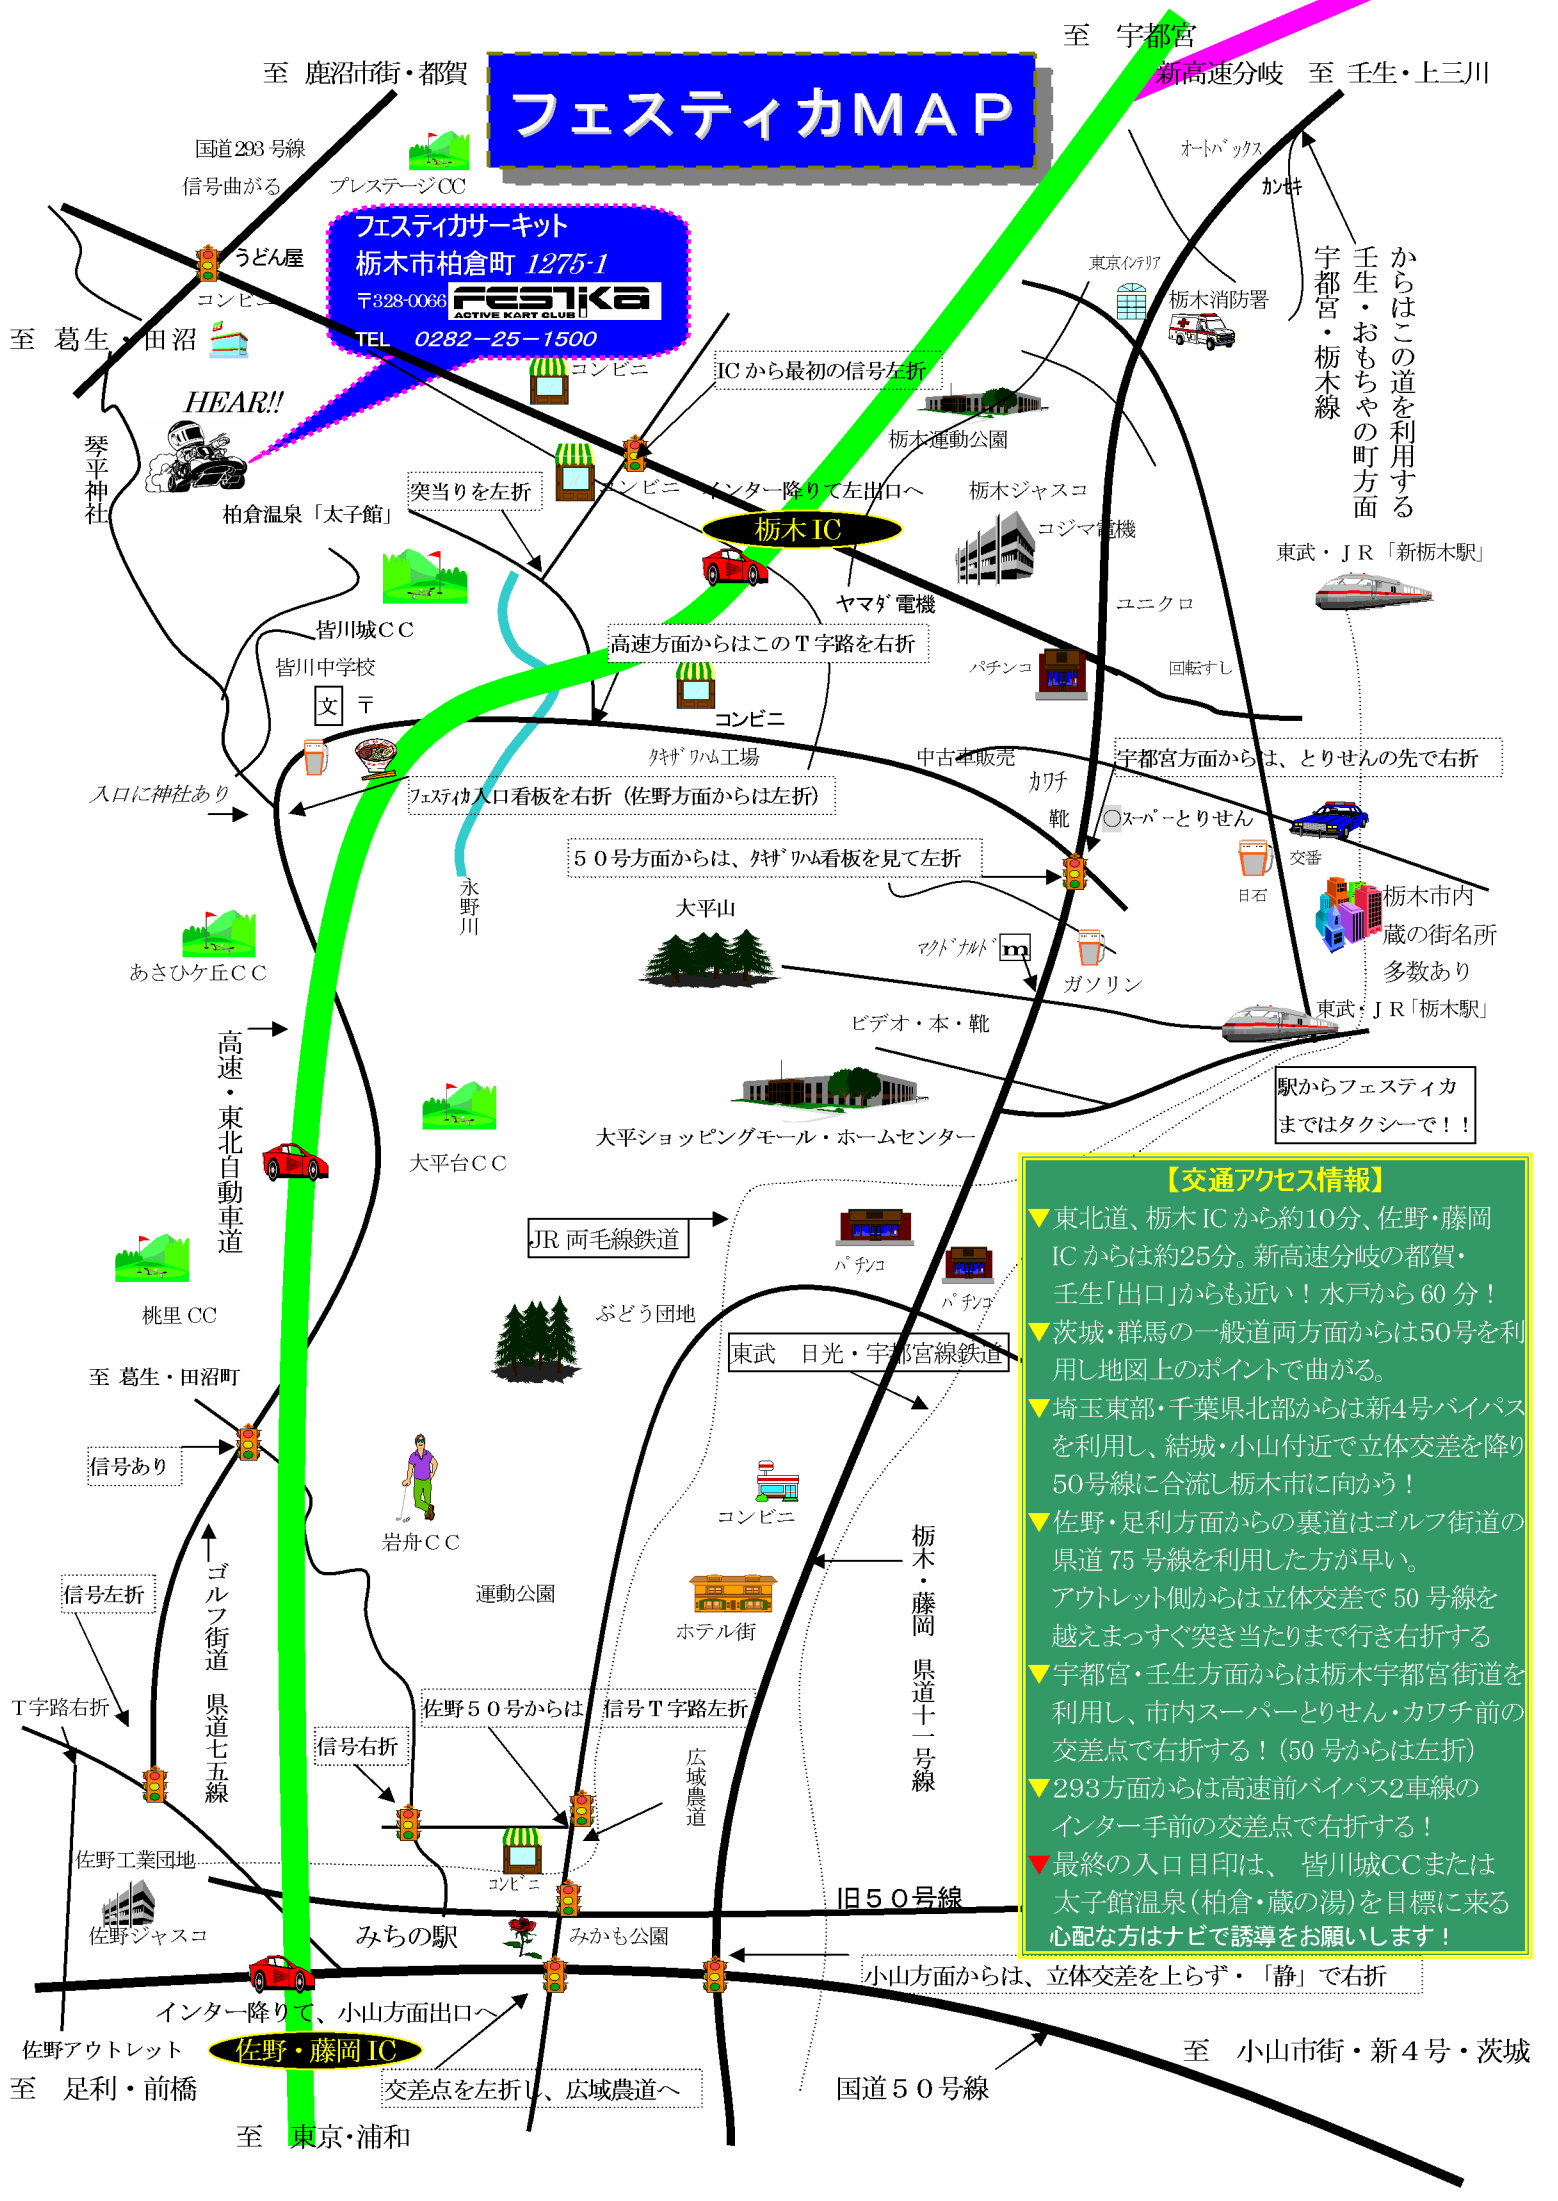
フェスティカMAP

至　宇都宮
新高速分岐　至　壬生・上三川
至　鹿沼市街・都賀
国道293号線
信号曲がる
プレステージCC
フェスティカサーキット
栃木市柏倉町 1275-1
〒328-0066 FESTIKA ACTIVE KART CLUB
TEL　0282−25−1500
うどん屋
コンビニ
至　葛生・田沼
HEAR!!
琴平神社
柏倉温泉「太子館」
突当りを左折
コンビニ
IC から最初の信号左折
コンビニ
インター降りて左出口へ
栃木 IC
オートバックス
カンセキ
東京インテリア
栃木消防署
壬生・おもちゃの町方面からはこの道を利用する
宇都宮・栃木線
栃木運動公園
栃木ジャスコ
コジマ電機
東武・ＪＲ「新栃木駅」
ヤマダ電機
ユニクロ
皆川城ＣＣ
皆川中学校
文　〒
高速方面からはこの T 字路を右折
パチンコ
回転すし
コンビニ
タキザワハム工場
中古車販売
宇都宮方面からは、とりせんの先で右折
カワチ
入口に神社あり
フェスティカ入口看板を右折（佐野方面からは左折）
靴
スーパーとりせん
交番
５０号方面からは、タキザワハム看板を見て左折
日石
栃木市内
蔵の街名所
多数あり
永野川
大平山
マクドナルド
ガソリン
あさひケ丘ＣＣ
東武・ＪＲ「栃木駅」
ビデオ・本・靴
高速・東北自動車道
駅からフェスティカまではタクシーで！！
大平ショッピングモール・ホームセンター
大平台ＣＣ
【交通アクセス情報】
▼東北道、栃木 IC から約10分、佐野・藤岡 IC からは約25分。新高速分岐の都賀・壬生「出口」からも近い！水戸から 60 分！
▼茨城・群馬の一般道両方面からは50号を利用し地図上のポイントで曲がる。
▼埼玉東部・千葉県北部からは新4号バイパスを利用し、結城・小山付近で立体交差を降り50号線に合流し栃木市に向かう！
▼佐野・足利方面からの裏道はゴルフ街道の県道 75 号線を利用した方が早い。アウトレット側からは立体交差で 50 号線を越えまっすぐ突き当たりまで行き右折する
▼宇都宮・壬生方面からは栃木宇都宮街道を利用し、市内スーパーとりせん・カワチ前の交差点で右折する！（50 号からは左折）
▼293方面からは高速前バイパス2車線のインター手前の交差点で右折する！
▼最終の入口目印は、 皆川城CCまたは太子館温泉（柏倉・蔵の湯）を目標に来る
心配な方はナビで誘導をお願いします！
JR 両毛線鉄道
パチンコ
パチンコ
桃里 CC
ぶどう団地
東武　日光・宇都宮線鉄道
至　葛生・田沼町
信号あり
岩舟ＣＣ
コンビニ
ゴルフ街道　県道七五線
信号左折
運動公園
ホテル街
栃木・藤岡　県道十一号線
T字路右折
佐野５０号からは　信号 T 字路左折
信号右折
広域農道
佐野工業団地
コンビニ
旧５０号線
佐野ジャスコ
みちの駅
みかも公園
小山方面からは、立体交差を上らず・「静」で右折
インター降りて、小山方面出口へ
佐野アウトレット
佐野・藤岡 IC
至　小山市街・新４号・茨城
至　足利・前橋
交差点を左折し、広域農道へ
国道５０号線
至　東京・浦和